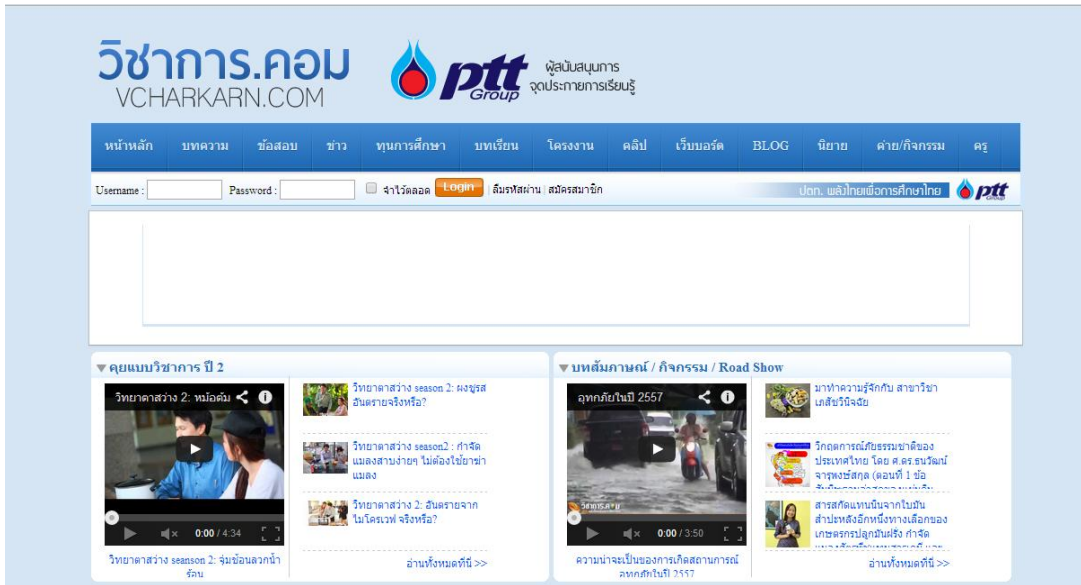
วิชาการ.คอม
VCHARKARN.COM

ptt Group ผู้สนับสนุนการ จุดประกายการเรียนรู้

หน้าหลัก บทความ ข้อสอบ ข่าว ทุนการศึกษา บทเรียน โครงงาน คลิป เว็บบอร์ด BLOG นิยาย ค่าย/กิจกรรม ครู

Username : Password : จำไว้ตลอด Login ลืมรหัสผ่าน สมัครสมาชิก

ปตท. พลังไทยเพื่อการศึกษาไทย ptt

▼ คุยแบบวิชาการ ปี 2

วิทยาศาสตร์ 2: หม้อต้ม

0:00 / 4:34

วิทยาศาสตร์ season 2: จุ่มช้อนลวกน้ำร้อน

วิทยาศาสตร์ season 2: ผงชูรส อันตรายจริงหรือ?

วิทยาศาสตร์ season2 : กำจัดแมลงสาบง่ายๆ ไม่ต้องใช้ยาฆ่าแมลง

วิทยาศาสตร์ 2: อันตรายจาก ไมโครเวฟ จริงหรือ?

อ่านทั้งหมดที่นี่ >>

▼ บทสัมภาษณ์ / กิจกรรม / Road Show

อุทกภัยในปี 2557

วิชาการ.คอม

0:00 / 3:50

ความน่าจะเป็นของการเกิดสถานการณ์อุทกภัยในปี 2557

มาทำความรู้จักกับ สาขาวิชาเภสัชวินิจฉัย

วิกฤตการณ์ทรัพยากรธรรมชาติของประเทศไทย โดย ศ.ดร.ธนวัฒน์ จารุพงษ์สกุล (ตอนที่ 1 ข้อ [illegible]

สารสกัดแทนนินจากใบมันสำปะหลังอีกหนึ่งทางเลือกของเกษตรกรปลูกมันฝรั่ง กำจัด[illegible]

อ่านทั้งหมดที่นี่ >>